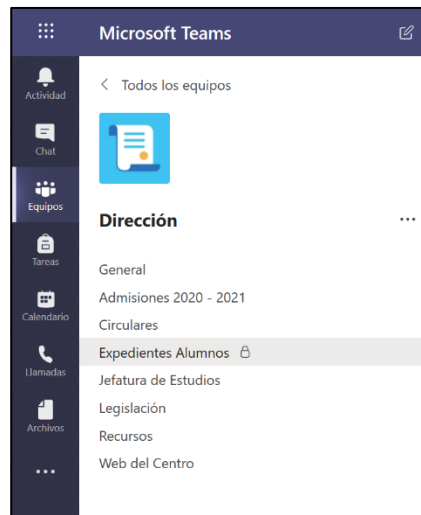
Microsoft Teams

Actividad

Chat

Equipos

Tareas

Calendario

Llamadas

Archivos

...

< Todos los equipos

Dirección

...

General

Admisiones 2020 - 2021

Circulares

Expedientes Alumnos

Jefatura de Estudios

Legislación

Recursos

Web del Centro